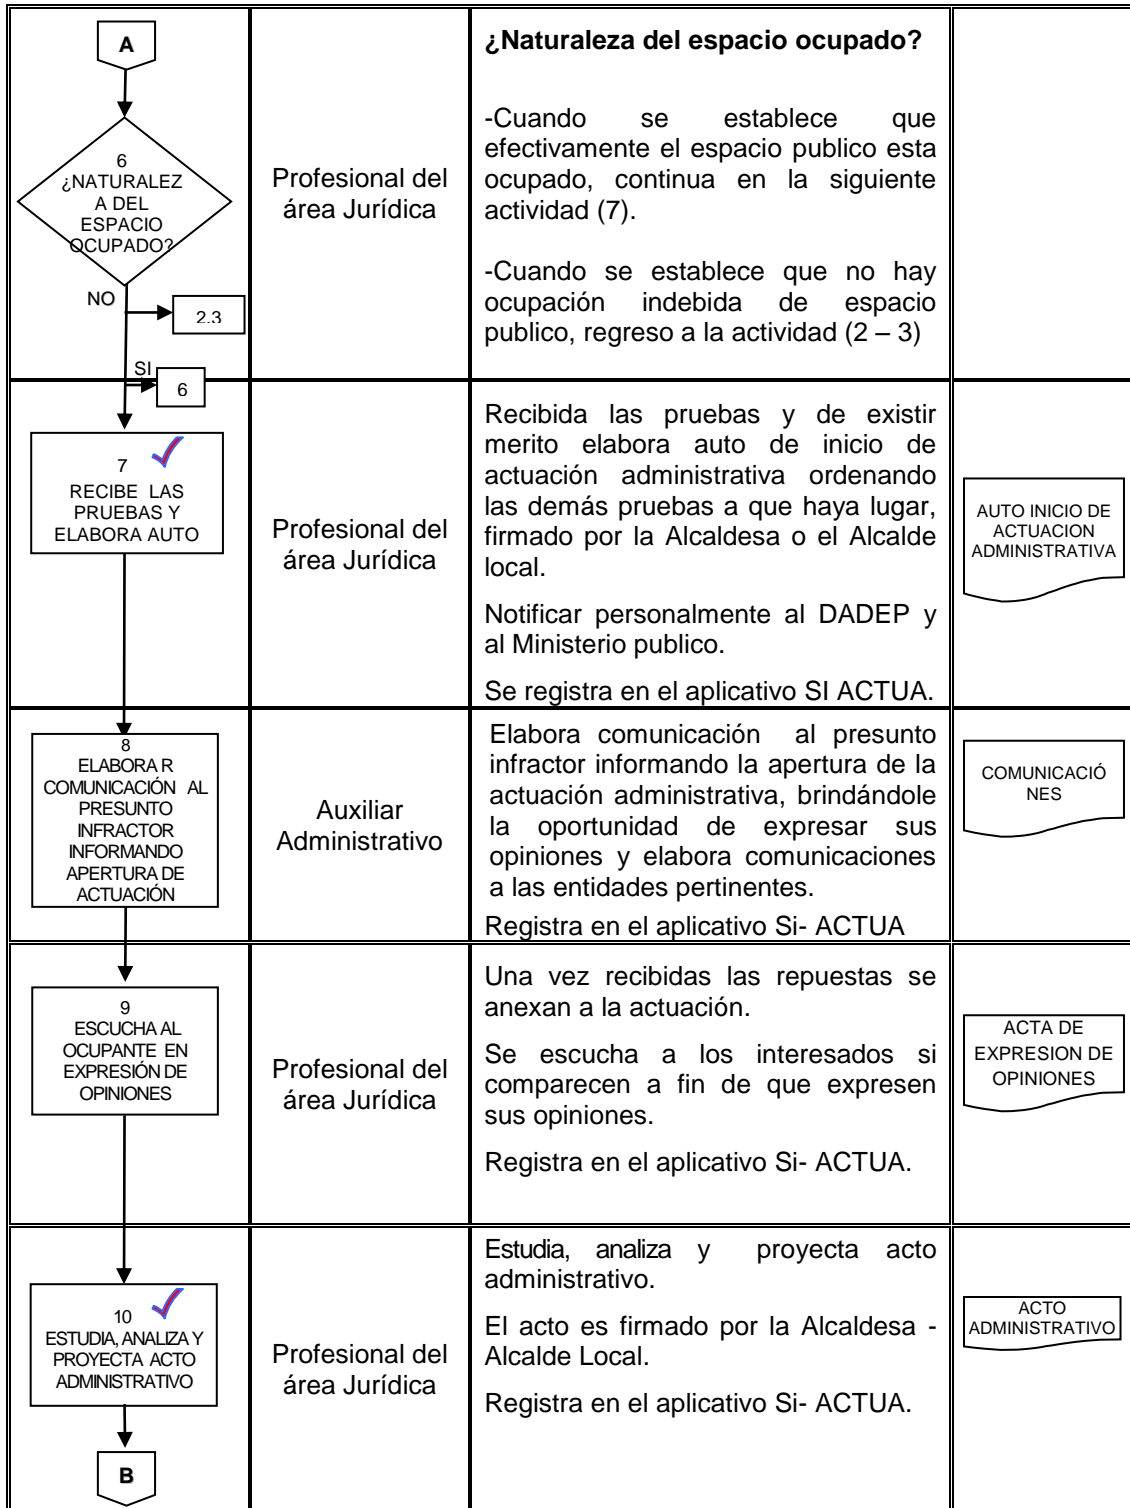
| A 6 ¿NATURALEZA DEL ESPACIO OCUPADO? NO 2.3 SI 6 | Profesional del área Jurídica | **¿Naturaleza del espacio ocupado?** -Cuando se establece que efectivamente el espacio publico esta ocupado, continua en la siguiente actividad (7). -Cuando se establece que no hay ocupación indebida de espacio publico, regreso a la actividad (2 – 3) | |
|---|---|---|---|
| 7 RECIBE LAS PRUEBAS Y ELABORA AUTO | Profesional del área Jurídica | Recibida las pruebas y de existir merito elabora auto de inicio de actuación administrativa ordenando las demás pruebas a que haya lugar, firmado por la Alcaldesa o el Alcalde local. Notificar personalmente al DADEP y al Ministerio publico. Se registra en el aplicativo SI ACTUA. | AUTO INICIO DE ACTUACION ADMINISTRATIVA |
| 8 ELABORA R COMUNICACIÓN AL PRESUNTO INFRACTOR INFORMANDO APERTURA DE ACTUACIÓN | Auxiliar Administrativo | Elabora comunicación al presunto infractor informando la apertura de la actuación administrativa, brindándole la oportunidad de expresar sus opiniones y elabora comunicaciones a las entidades pertinentes. Registra en el aplicativo Si- ACTUA | COMUNICACIÓ NES |
| 9 ESCUCHA AL OCUPANTE EN EXPRESIÓN DE OPINIONES | Profesional del área Jurídica | Una vez recibidas las repuestas se anexan a la actuación. Se escucha a los interesados si comparecen a fin de que expresen sus opiniones. Registra en el aplicativo Si- ACTUA. | ACTA DE EXPRESION DE OPINIONES |
| 10 ESTUDIA, ANALIZA Y PROYECTA ACTO ADMINISTRATIVO B | Profesional del área Jurídica | Estudia, analiza y proyecta acto administrativo. El acto es firmado por la Alcaldesa - Alcalde Local. Registra en el aplicativo Si- ACTUA. | ACTO ADMINISTRATIVO |